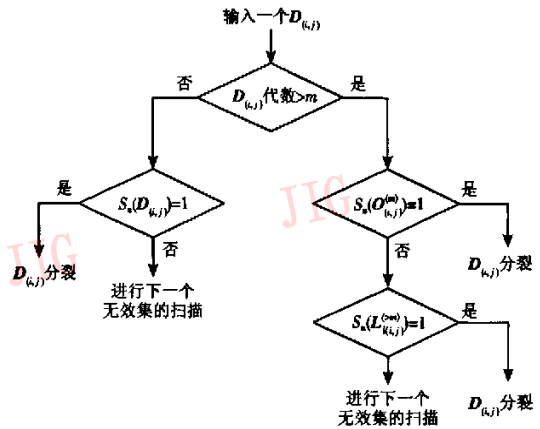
输入一个$D_{(i,j)}$

$D_{(i,j)}$代数>$m$

否

是

$S_{n}(D_{(i,j)})=1$

是

否

$D_{(i,j)}$分裂

进行下一个无效集的扫描

$S_{n}(O^{(m)}_{(i,j)})=1$

是

否

$D_{(i,j)}$分裂

$S_{n}(L^{(>m)}_{(i,j)})=1$

是

进行下一个无效集的扫描

$D_{(i,j)}$分裂

JIG

JIG